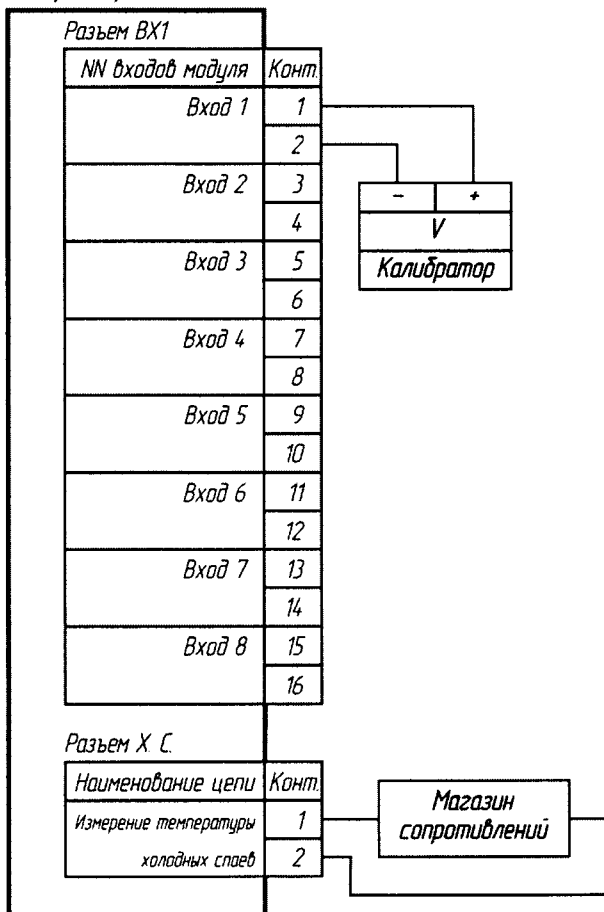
Разъем BX1

| NN входов модуля | Конт. |
|---|---|
| Вход 1 | 1 |
| | 2 |
| Вход 2 | 3 |
| | 4 |
| Вход 3 | 5 |
| | 6 |
| Вход 4 | 7 |
| | 8 |
| Вход 5 | 9 |
| | 10 |
| Вход 6 | 11 |
| | 12 |
| Вход 7 | 13 |
| | 14 |
| Вход 8 | 15 |
| | 16 |

– +
V
Калибратор

Разъем X. C.

| Наименование цепи | Конт. |
|---|---|
| Измерение температуры | 1 |
| холодных спаев | 2 |

Магазин сопротивлений